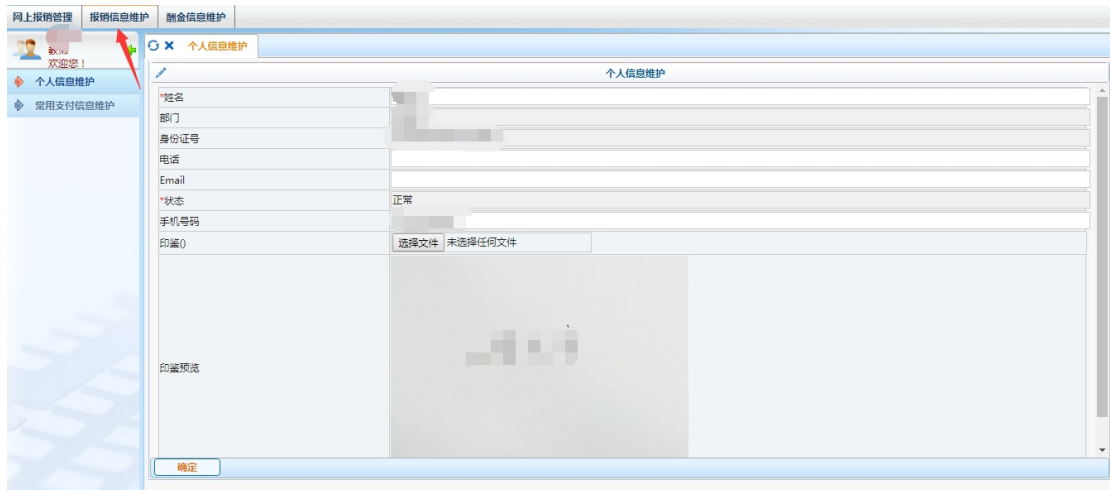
网上报销管理 报销信息维护 酬金信息维护

教师
欢迎您！

个人信息维护
常用支付信息维护

个人信息维护

个人信息维护

| | |
|---|---|
| *姓名 | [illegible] |
| 部门 | |
| 身份证号 | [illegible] |
| 电话 | |
| Email | |
| *状态 | 正常 |
| 手机号码 | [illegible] |
| 印鉴() | 选择文件 未选择任何文件 |
| 印鉴预览 | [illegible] |

确定